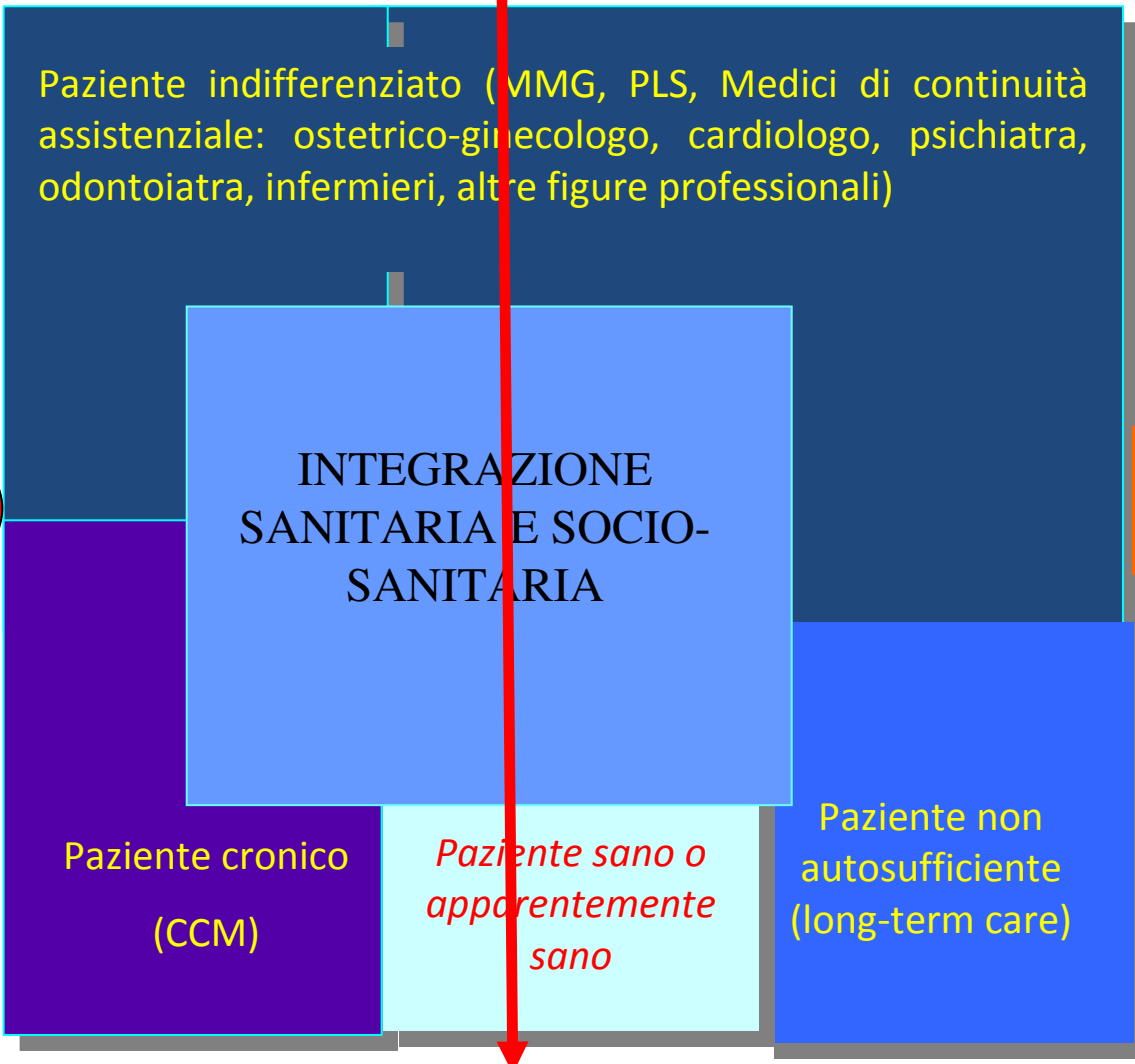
Paziente indifferenziato (MMG, PLS, Medici di continuità assistenziale: ostetrico-ginecologo, cardiologo, psichiatra, odontoiatra, infermieri, altre figure professionali)

INTEGRAZIONE SANITARIA E SOCIO-SANITARIA

Paziente cronico

(CCM)

Paziente sano o apparentemente sano

Paziente non autosufficiente (long-term care)